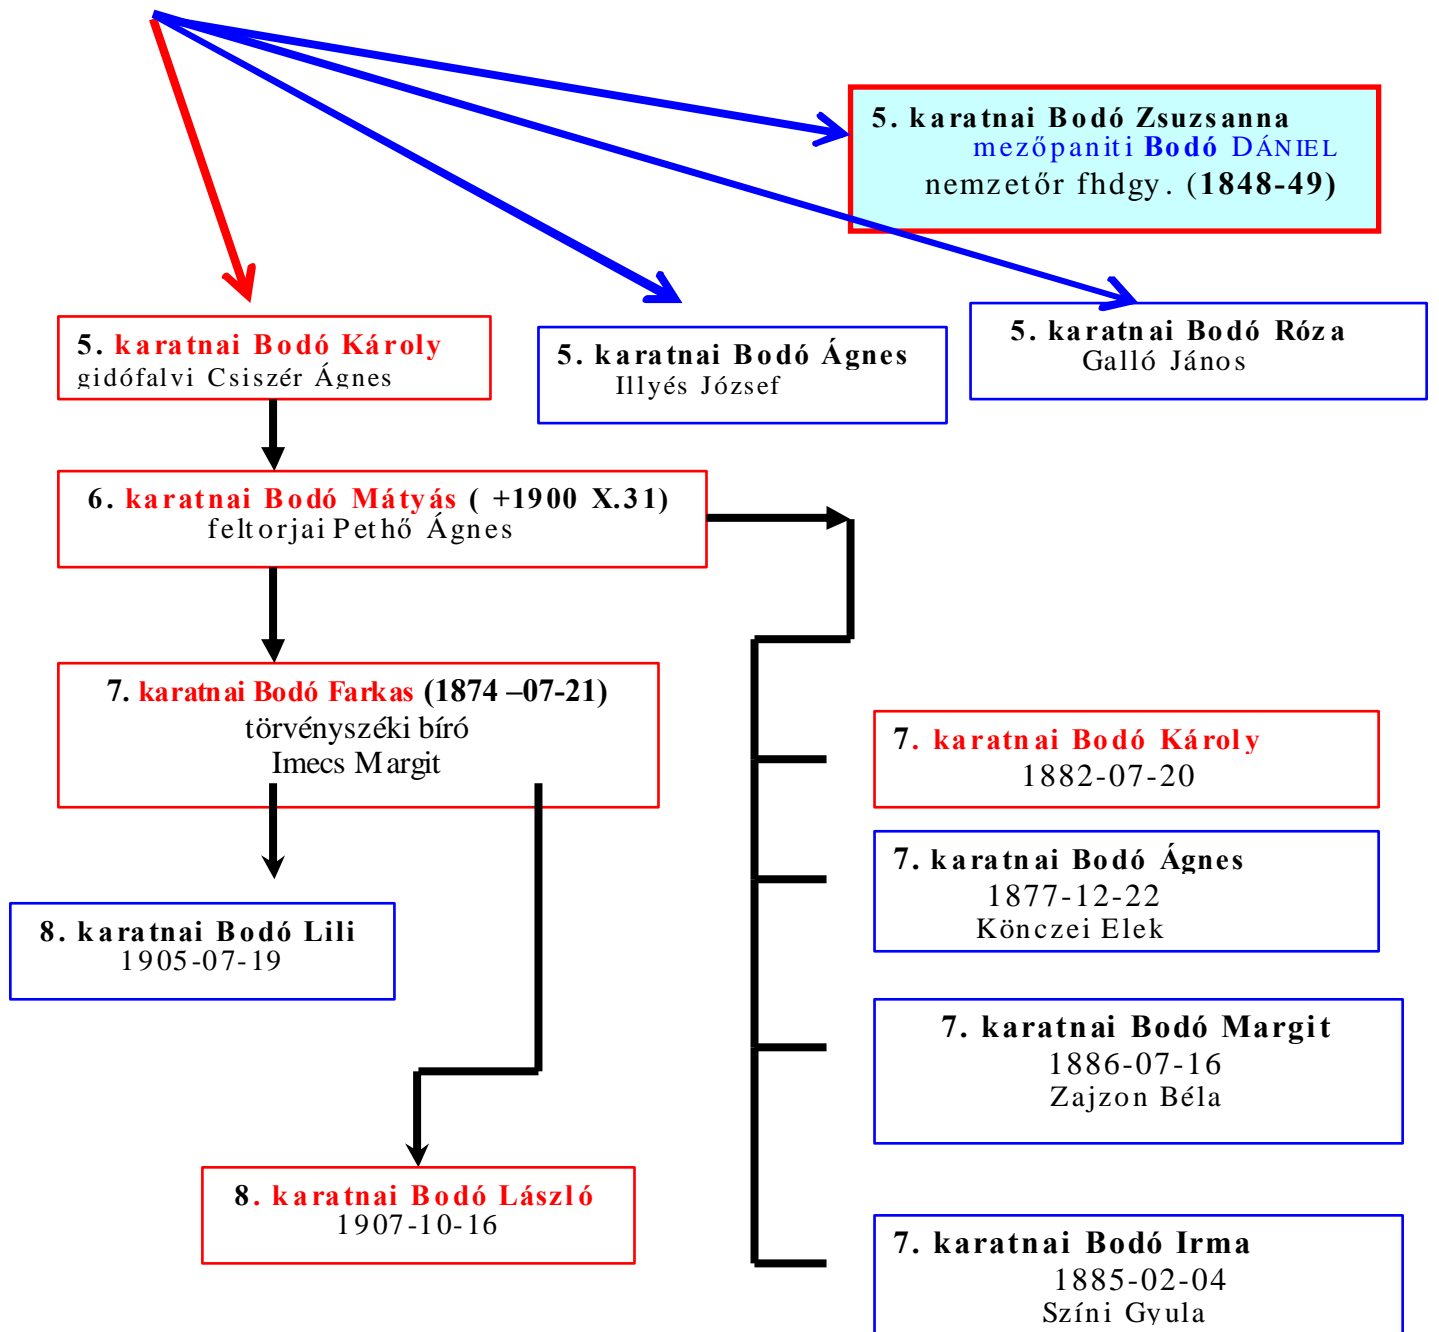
5. karatnai Bodó Zsuzsanna
mezőpaniti Bodó DÁNIEL
nemzetőr fhdgy. (1848-49)

5. karatnai Bodó Károly
gidófalvi Csiszér Ágnes

5. karatnai Bodó Ágnes
Illyés József

5. karatnai Bodó Róza
Galló János

6. karatnai Bodó Mátyás ( +1900 X.31)
feltorjai Pethő Ágnes

7. karatnai Bodó Farkas (1874 –07-21)
törvényszéki bíró
Imecs Margit

7. karatnai Bodó Károly
1882-07-20

7. karatnai Bodó Ágnes
1877-12-22
Könczei Elek

8. karatnai Bodó Lili
1905-07-19

7. karatnai Bodó Margit
1886-07-16
Zajzon Béla

8. karatnai Bodó László
1907-10-16

7. karatnai Bodó Irma
1885-02-04
Színi Gyula